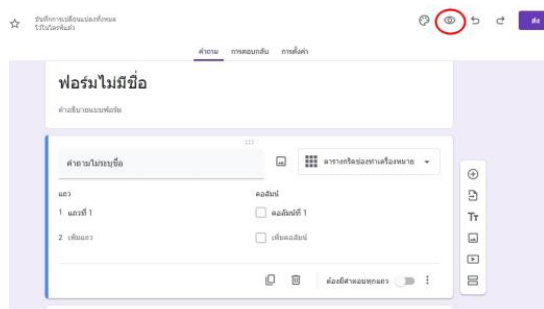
บันทึกการเปลี่ยนแปลงทั้งหมดไว้ในไดรฟ์แล้ว

ส่ง

คำถาม การตอบกลับ การตั้งค่า

ฟอร์มไม่มีชื่อ

คำอธิบายแบบฟอร์ม

คำถามไม่ระบุชื่อ

ตารางกริดช่องทำเครื่องหมาย

แถว

1 แถวที่ 1

2 เพิ่มแถว

คอลัมน์

คอลัมน์ที่ 1

เพิ่มคอลัมน์

ต้องมีคำตอบทุกแถว

Tт